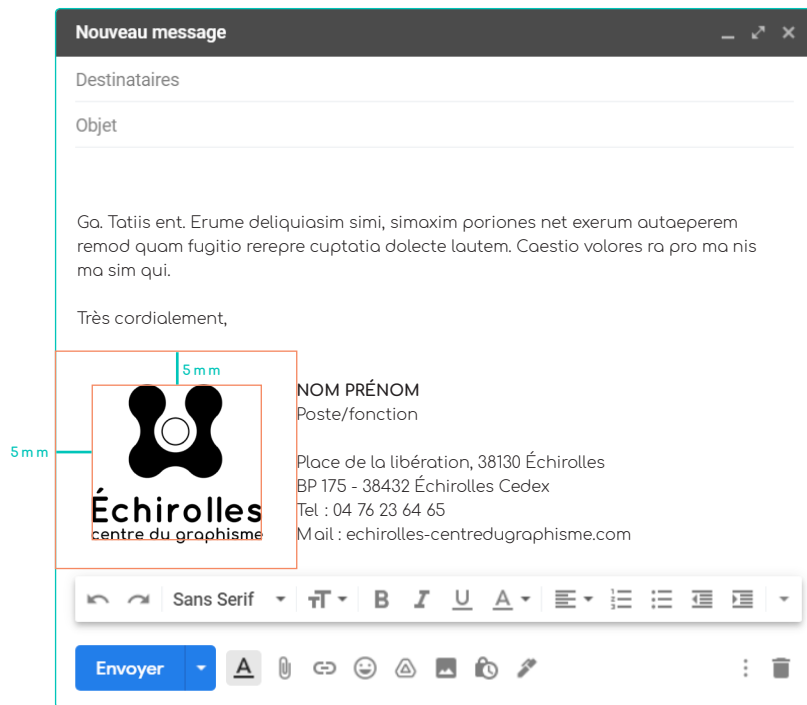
Nouveau message

Destinataires

Objet

Ga. Tatiis ent. Erume deliquiasim simi, simaxim poriones net exerum autaeperem remod quam fugitio rerepre cuptatia dolecte lautem. Caestio volores ra pro ma nis ma sim qui.

Très cordialement,

5 mm

5 mm

Échirolles
centre du graphisme

NOM PRÉNOM
Poste/fonction

Place de la libération, 38130 Échirolles
BP 175 - 38432 Échirolles Cedex
Tel : 04 76 23 64 65
Mail : echirolles-centredugraphisme.com

Sans Serif

Envoyer